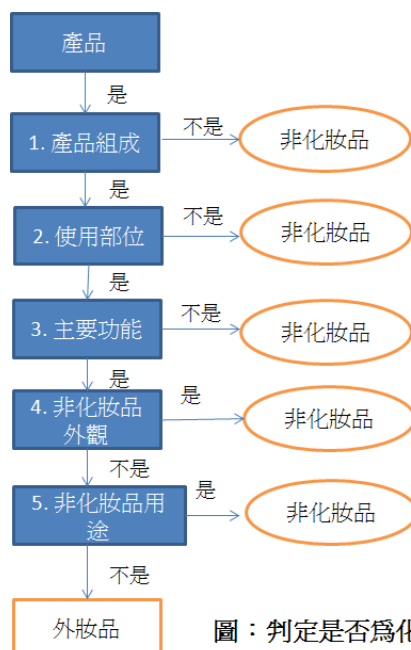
產品

是

1. 產品組成

不是

非化妝品

是

2. 使用部位

不是

非化妝品

是

3. 主要功能

不是

非化妝品

是

4. 非化妝品外觀

是

非化妝品

不是

5. 非化妝品用途

是

非化妝品

不是

外妝品

圖：判定是否爲化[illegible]